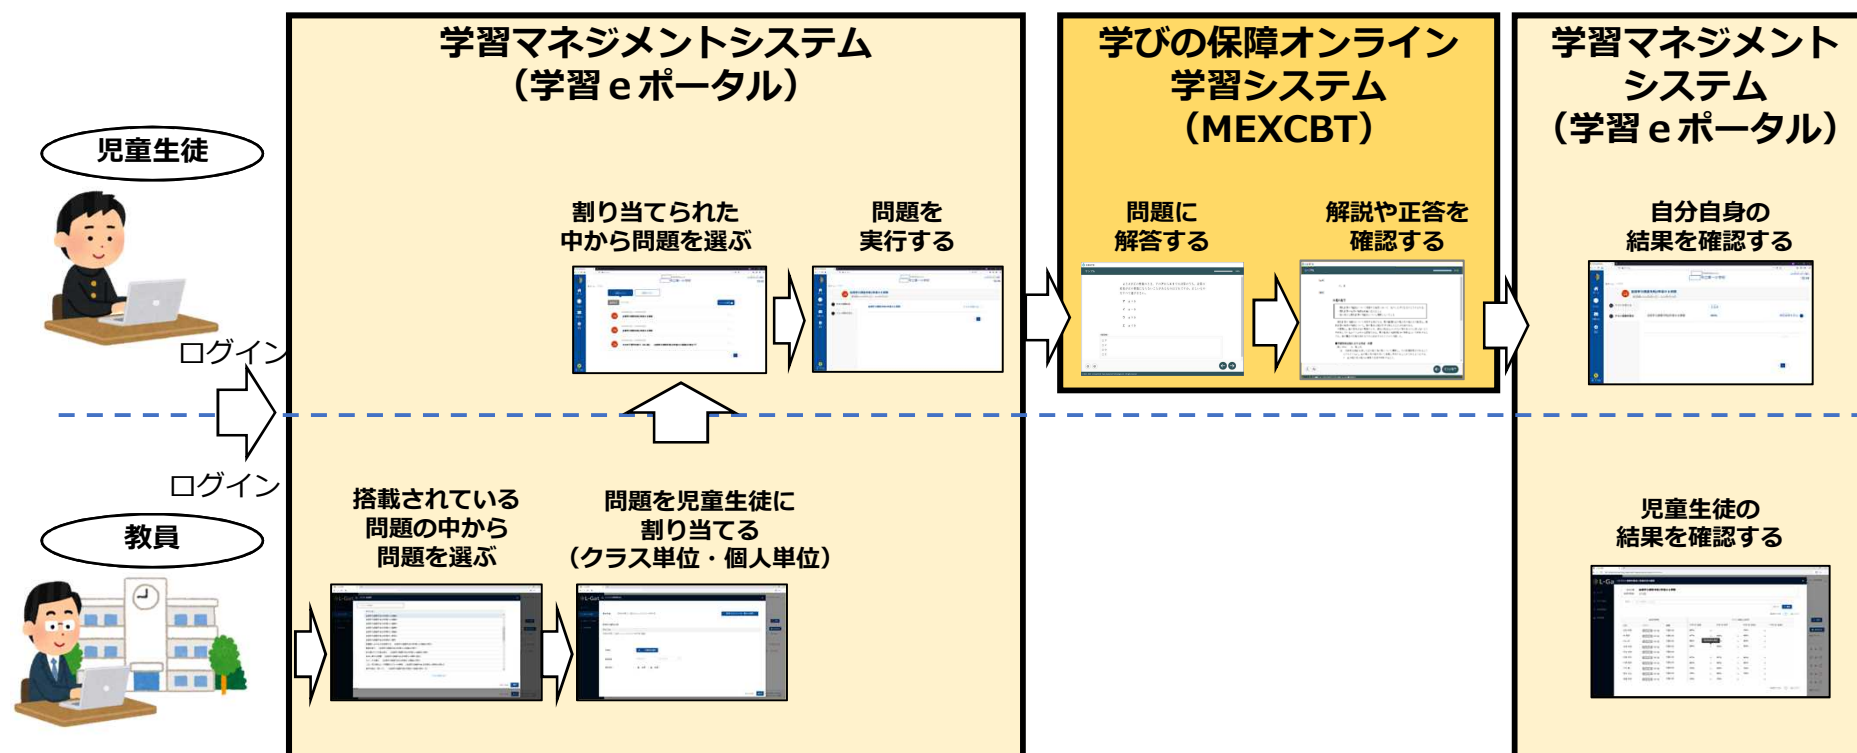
学習マネジメントシステム
（学習ｅポータル）

学びの保障オンライン
学習システム
（MEXCBT）

学習マネジメント
システム
（学習ｅポータル）

児童生徒

割り当てられた
中から問題を選ぶ

問題を
実行する

問題に
解答する

解説や正答を
確認する

自分自身の
結果を確認する

ログイン

ログイン

教員

搭載されている
問題の中から
問題を選ぶ

問題を児童生徒に
割り当てる
（クラス単位・個人単位）

児童生徒の
結果を確認する